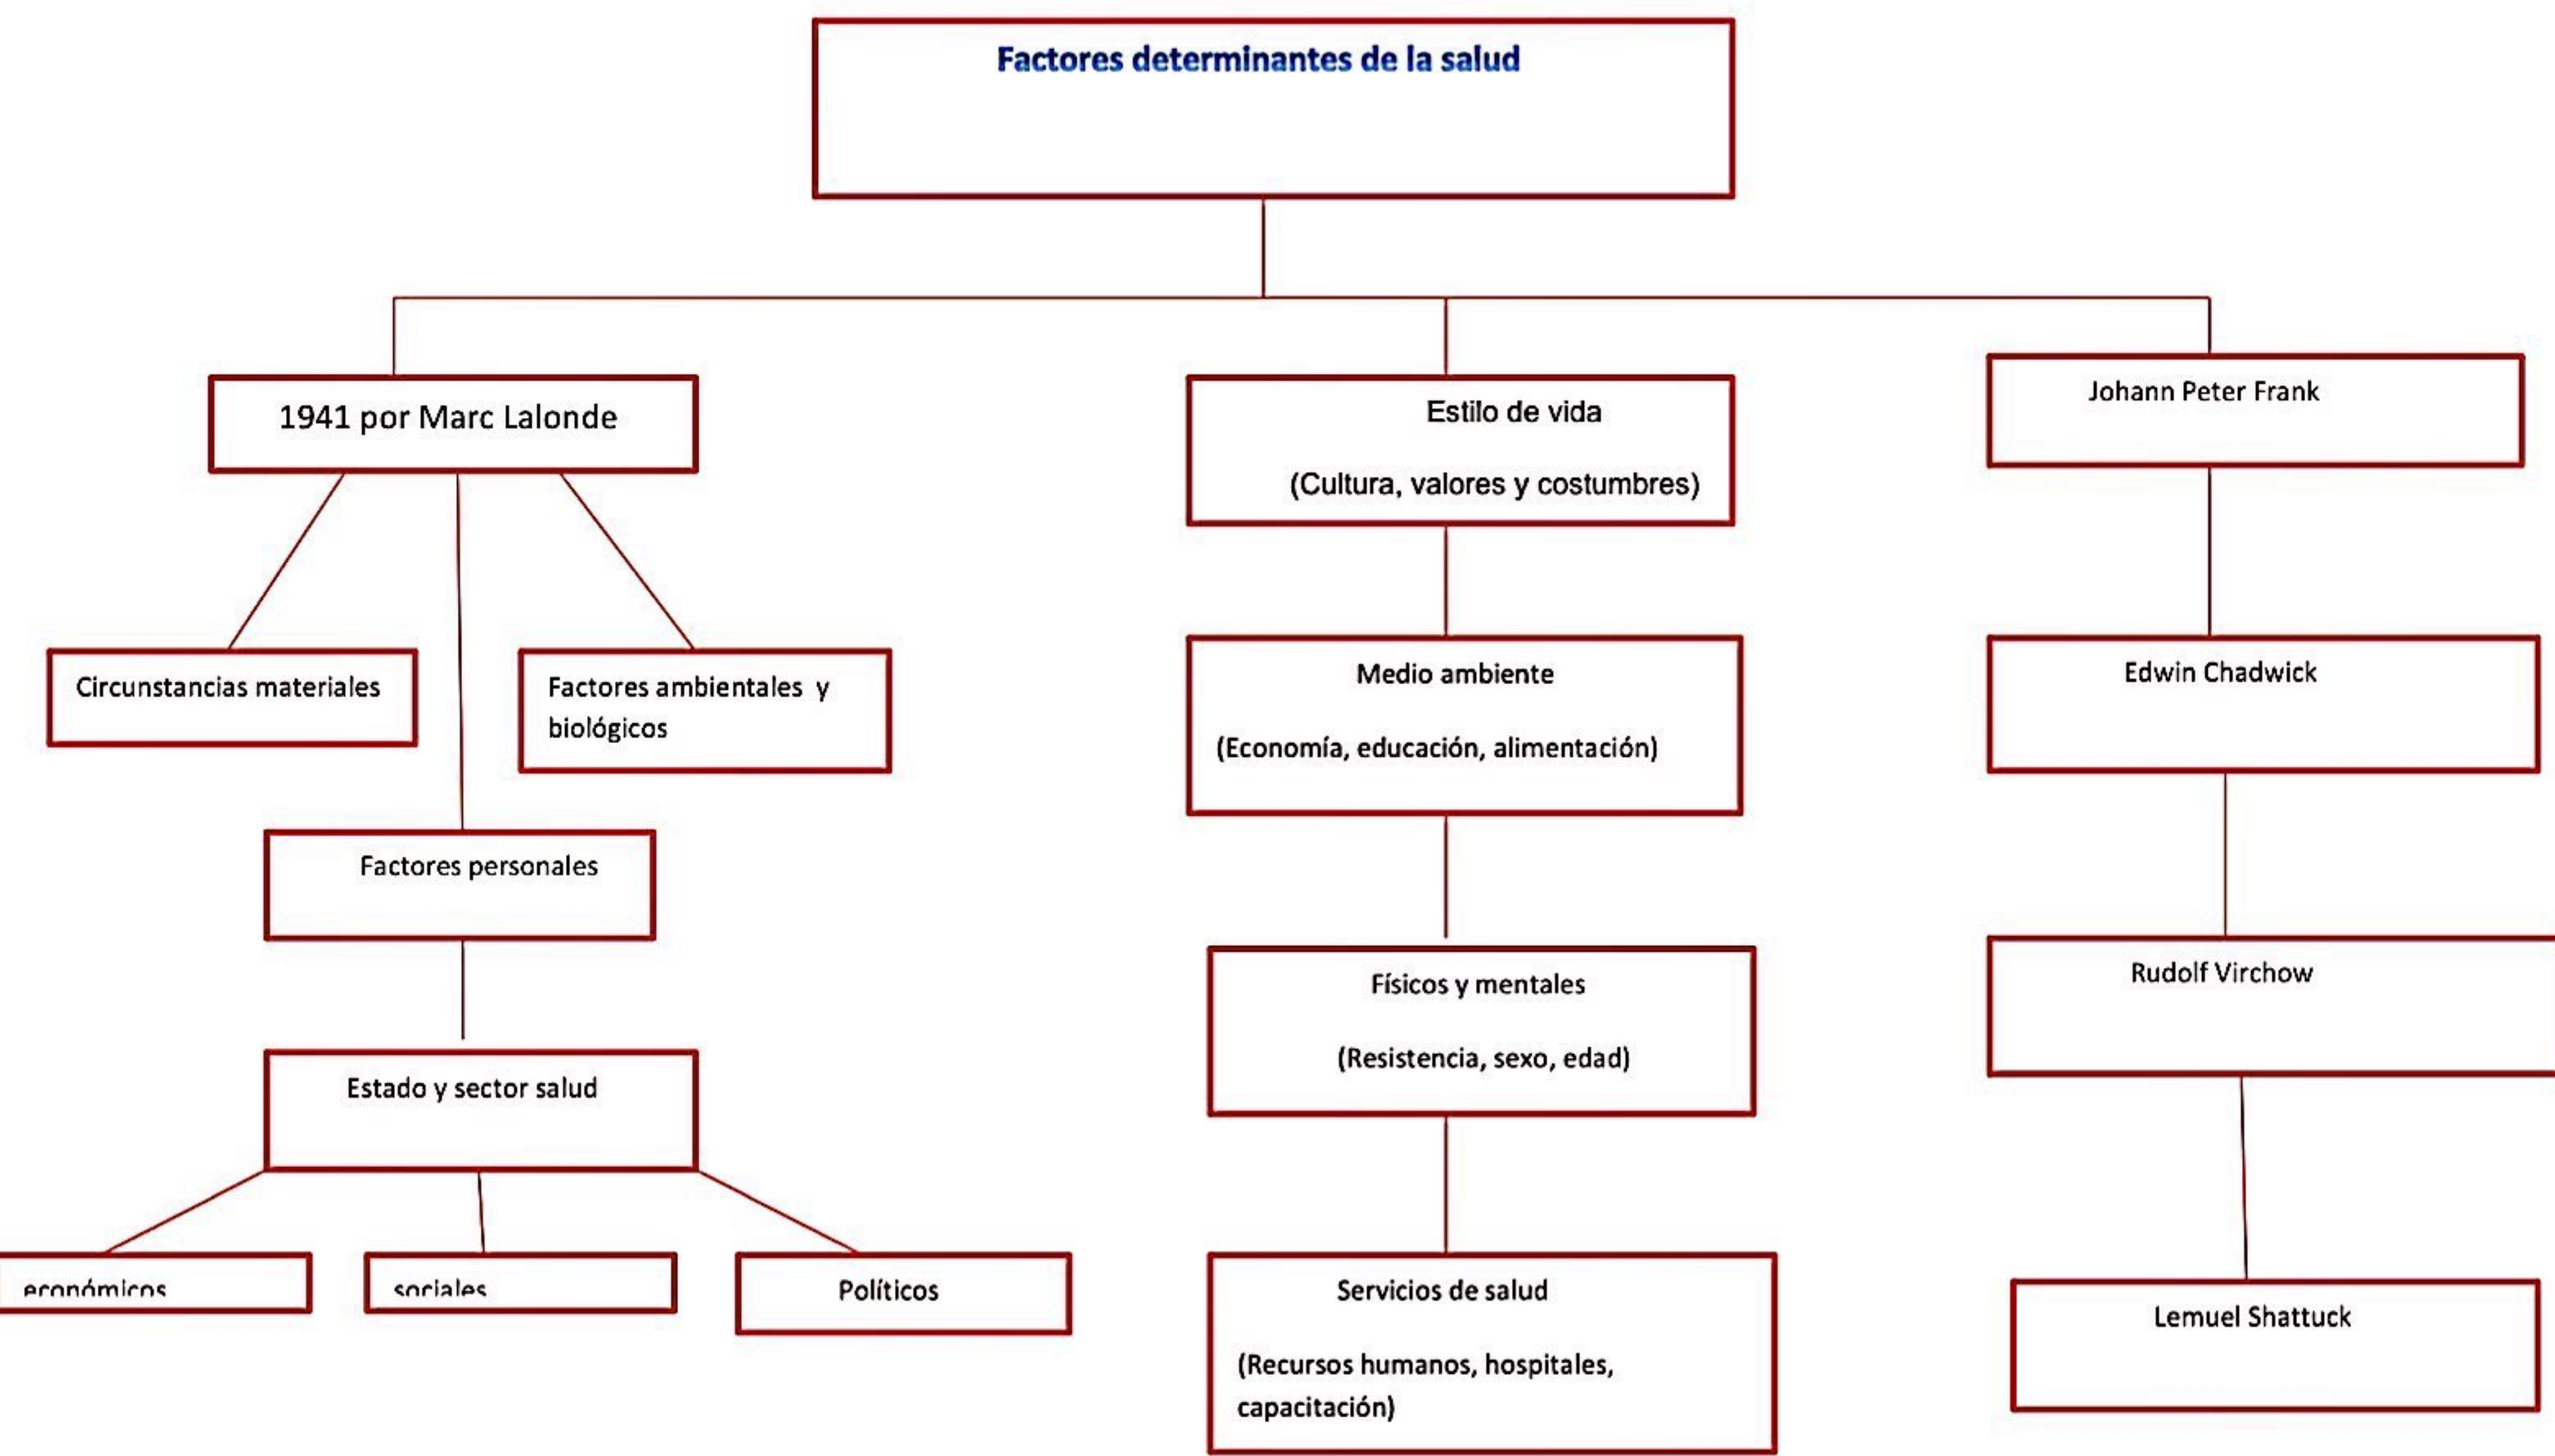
Factores determinantes de la salud

1941 por Marc Lalonde

Circunstancias materiales

Factores ambientales y biológicos

Factores personales

Estado y sector salud

económicos

sociales

Políticos

Estilo de vida

(Cultura, valores y costumbres)

Medio ambiente

(Economía, educación, alimentación)

Físicos y mentales

(Resistencia, sexo, edad)

Servicios de salud

(Recursos humanos, hospitales, capacitación)

Johann Peter Frank

Edwin Chadwick

Rudolf Virchow

Lemuel Shattuck